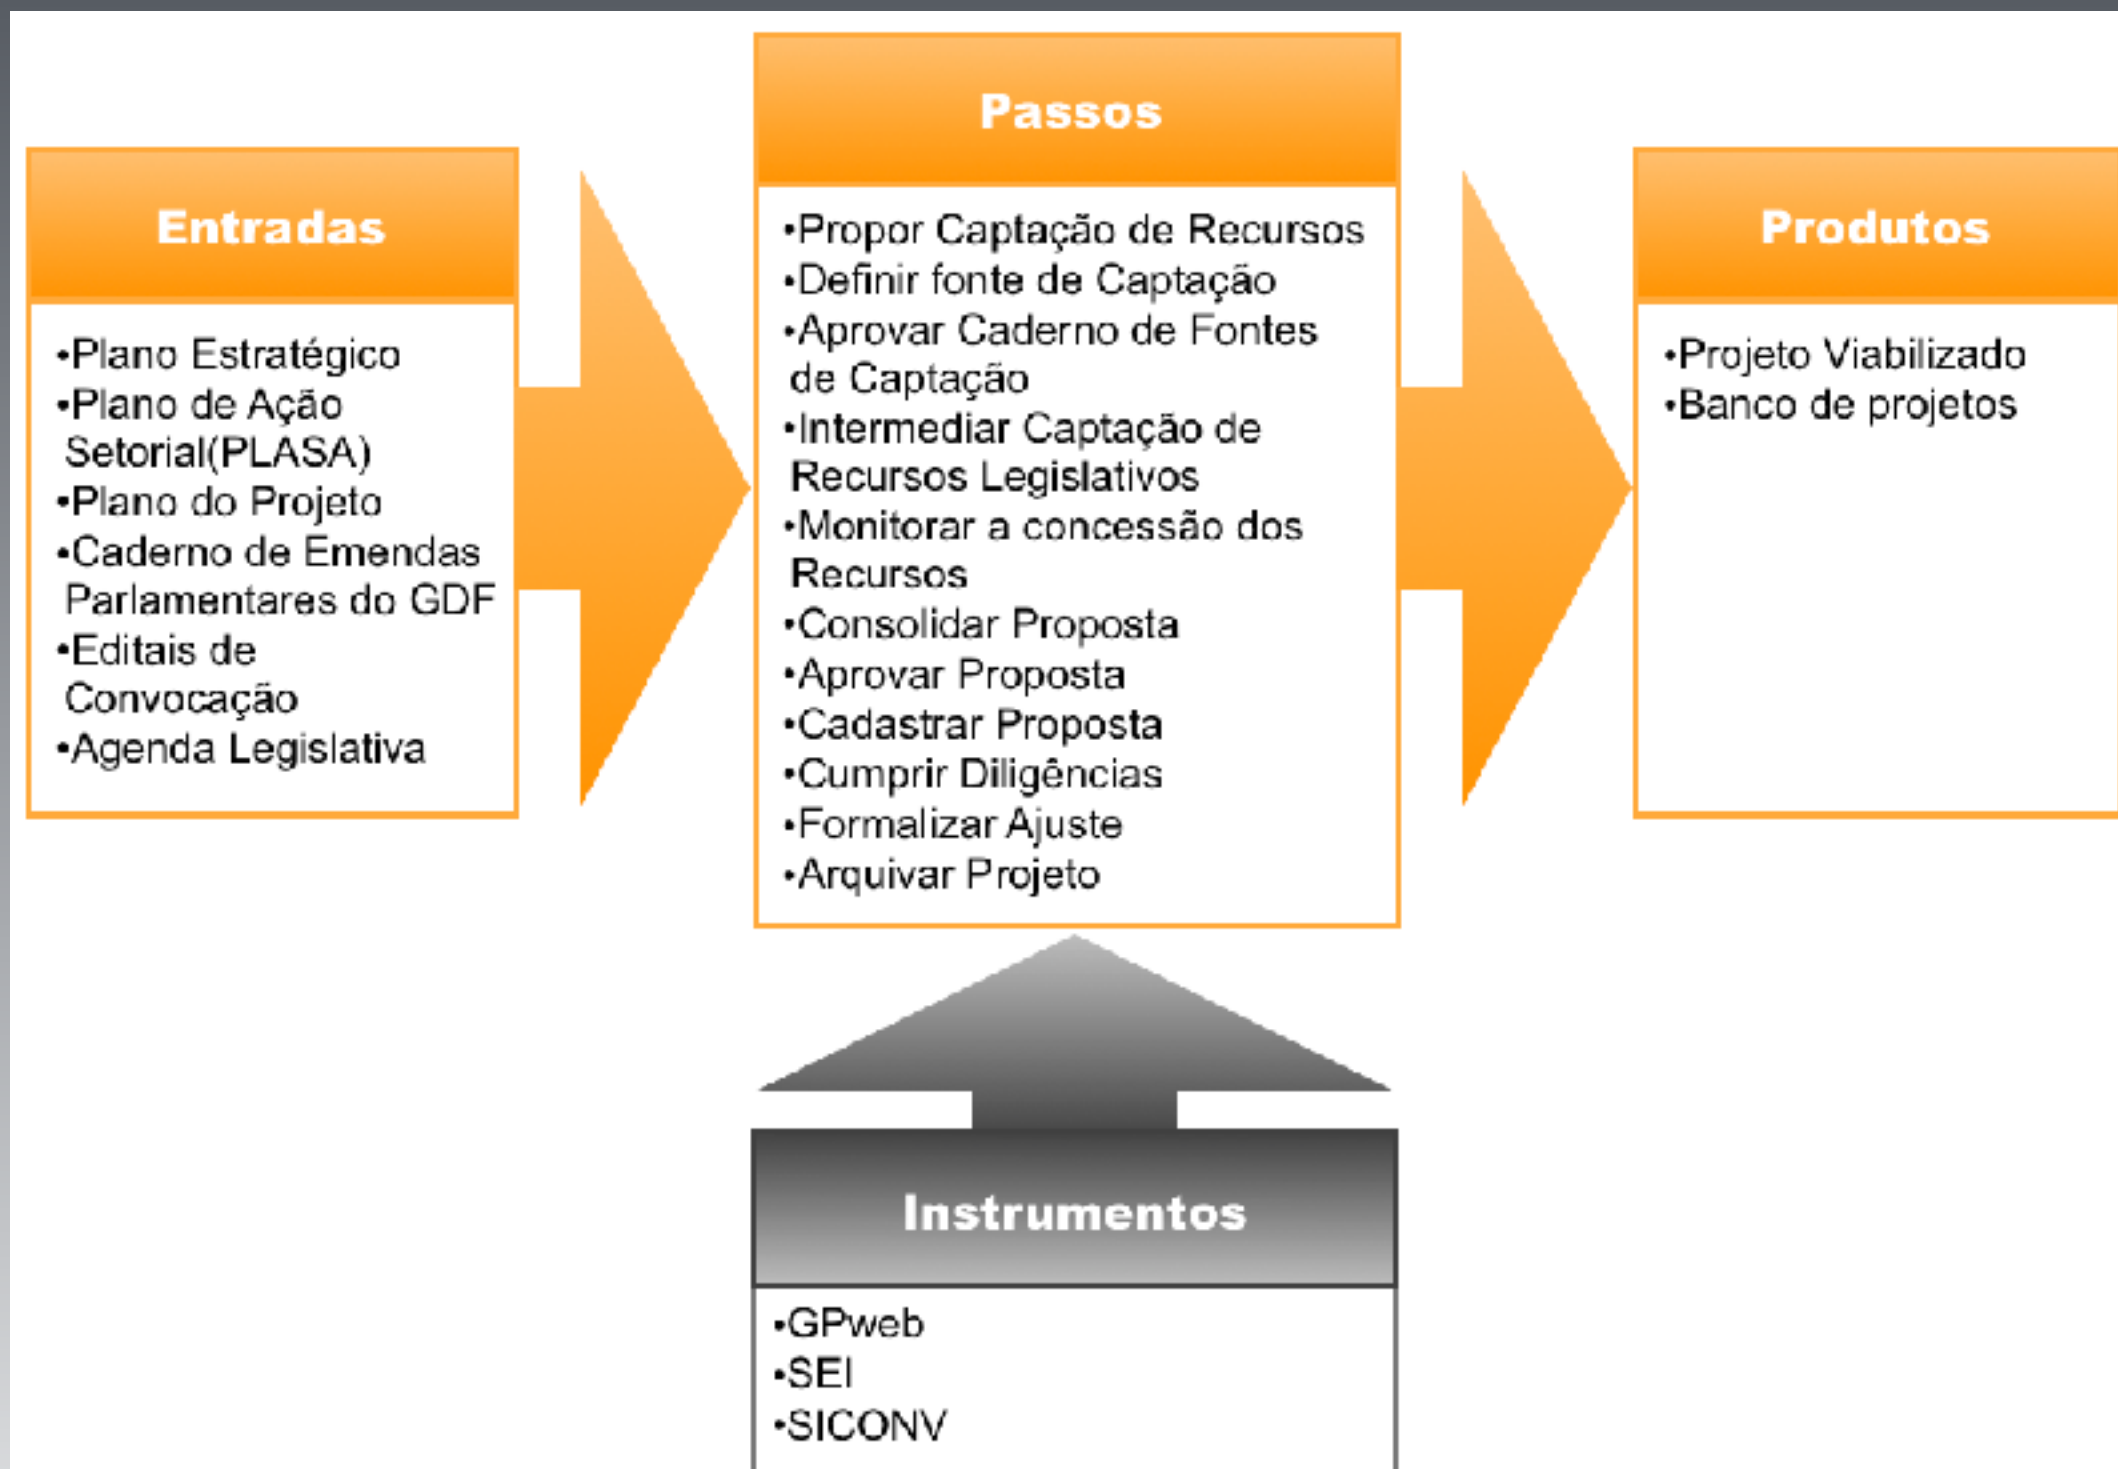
Entradas

•Plano Estratégico
•Plano de Ação Setorial(PLASA)
•Plano do Projeto
•Caderno de Emendas Parlamentares do GDF
•Editais de Convocação
•Agenda Legislativa

Passos

•Propor Captação de Recursos
•Definir fonte de Captação
•Aprovar Caderno de Fontes de Captação
•Intermediar Captação de Recursos Legislativos
•Monitorar a concessão dos Recursos
•Consolidar Proposta
•Aprovar Proposta
•Cadastrar Proposta
•Cumprir Diligências
•Formalizar Ajuste
•Arquivar Projeto

Produtos

•Projeto Viabilizado
•Banco de projetos

Instrumentos

•GPweb
•SEI
•SICONV